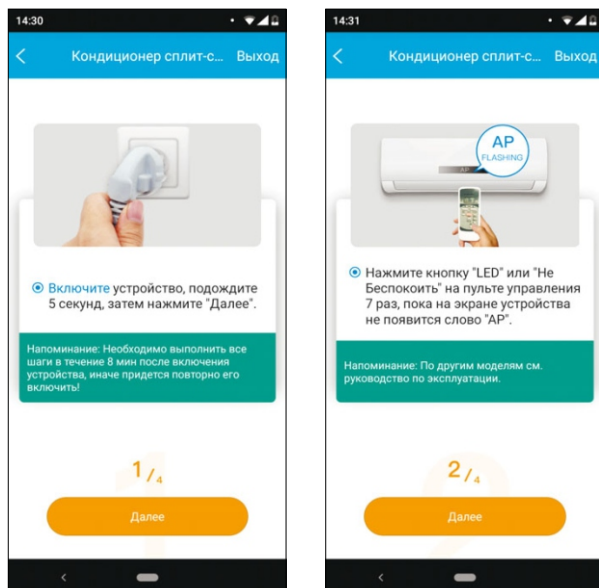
14:30

Кондиционер сплит-с... Выход

Включите устройство, подождите 5 секунд, затем нажмите "Далее".

Напоминание: Необходимо выполнить все шаги в течение 8 мин после включения устройства, иначе придется повторно его включить!

1/4

Далее

14:31

Кондиционер сплит-с... Выход

AP
FLASHING

Нажмите кнопку "LED" или "Не Беспокоить" на пульте управления 7 раз, пока на экране устройства не появится слово "AP".

Напоминание: По другим моделям см. руководство по эксплуатации.

2/4

Далее